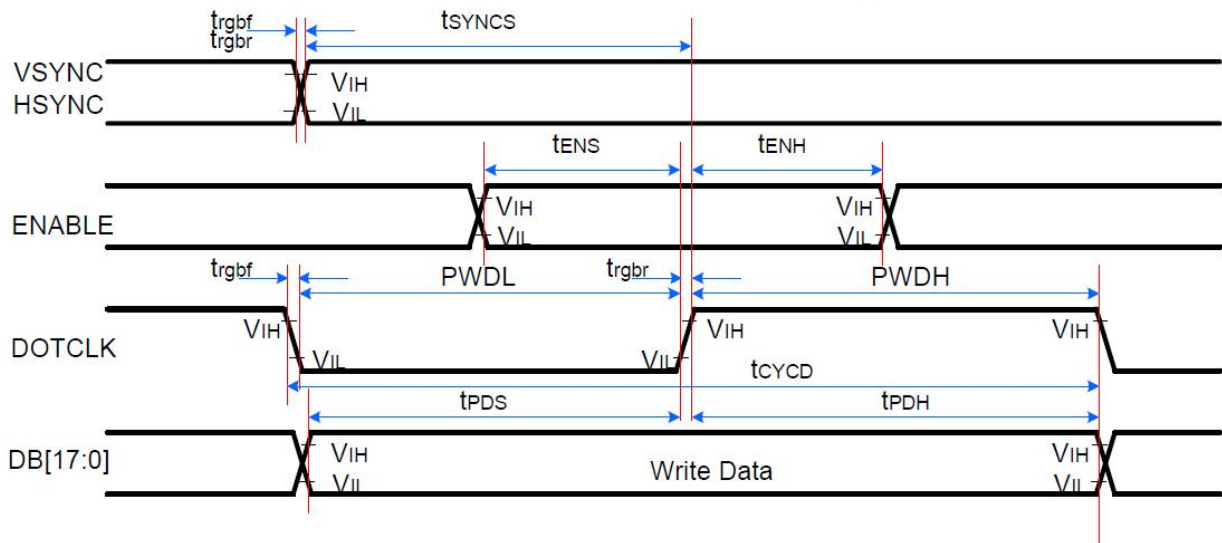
$t_{rgbf}$
$t_{rgbr}$
$t_{SYNCS}$
VSYNC
HSYNC
$V_{IH}$
$V_{IL}$
$t_{ENS}$
$t_{ENH}$
ENABLE
$V_{IH}$
$V_{IL}$
$V_{IH}$
$V_{IL}$
$t_{rgbf}$
PWDL
$t_{rgbr}$
PWDH
DOTCLK
$V_{IH}$
$V_{IL}$
$V_{IL}$
$V_{IH}$
$V_{IH}$
$t_{CYCD}$
$t_{PDS}$
$t_{PDH}$
DB[17:0]
$V_{IH}$
$V_{IL}$
Write Data
$V_{IH}$
$V_{IL}$